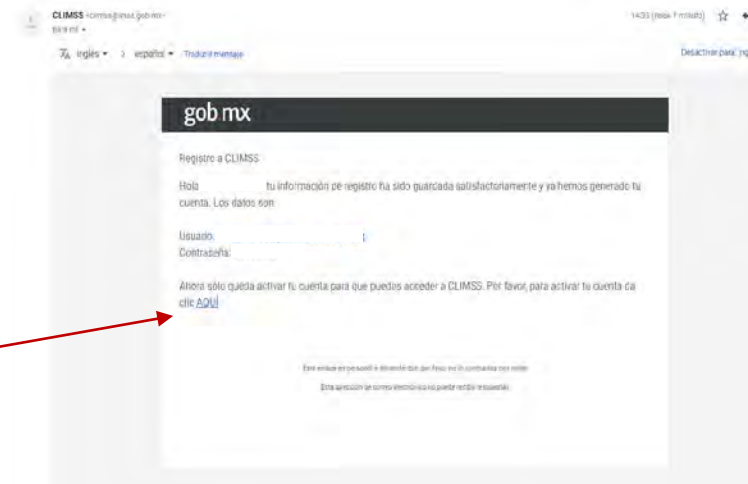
CLIMSS <climss@imss.gob.mx>
para mí ▾

14:33 (hace 7 minutos)

inglés ▾ > español ▾ Traducir mensaje

Desactivar para: ing

gob.mx

Registro a CLIMSS

Hola tu información de registro ha sido guardada satisfactoriamente y ya hemos generado tu cuenta. Los datos son:

Usuario:
Contraseña:

Ahora sólo queda activar tu cuenta para que puedas acceder a CLIMSS. Por favor, para activar tu cuenta da clic AQUÍ

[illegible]

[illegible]